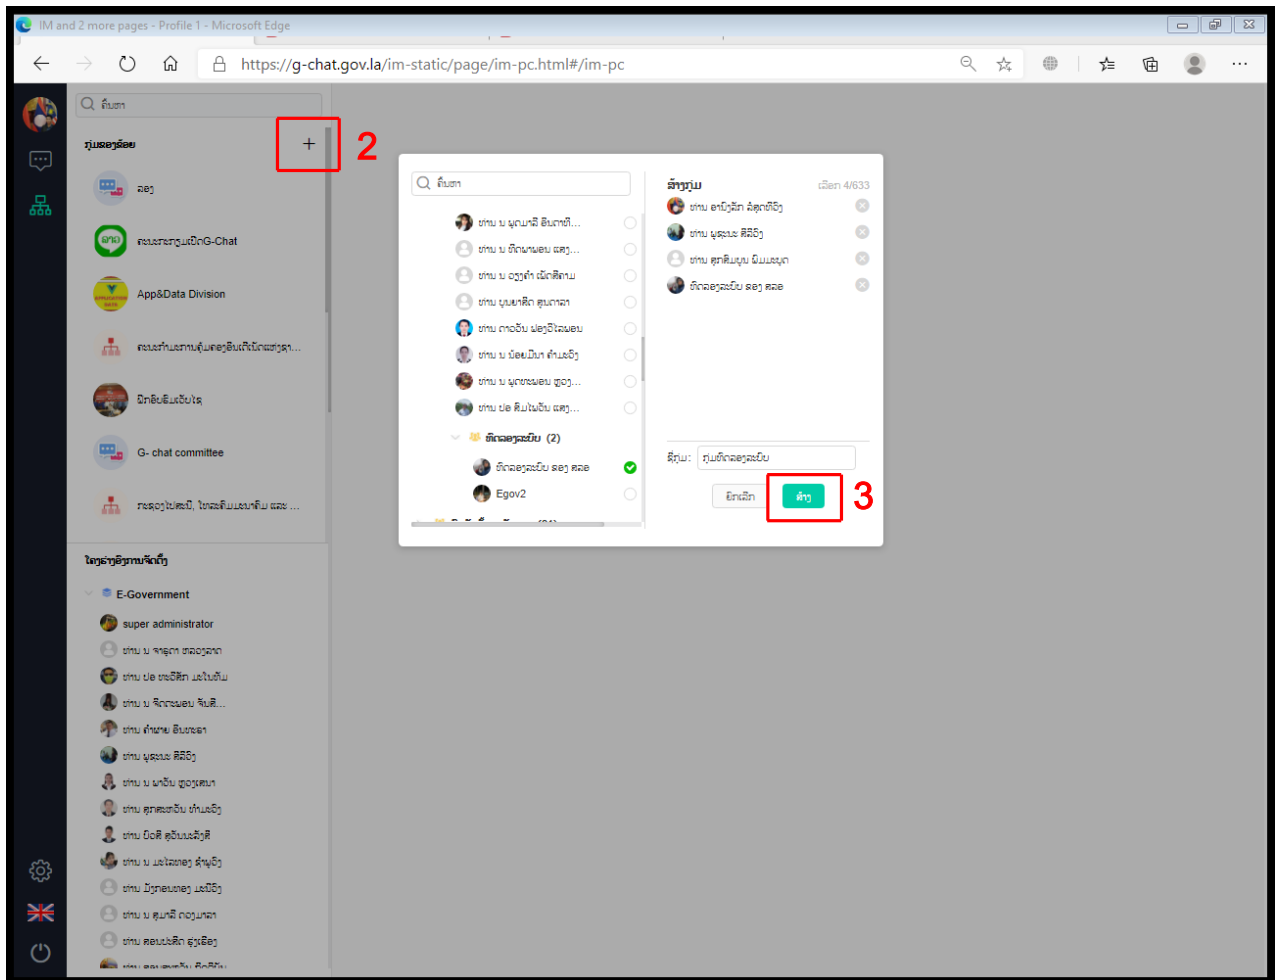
IM and 2 more pages - Profile 1 - Microsoft Edge

https://g-chat.gov.la/im-static/page/im-pc.html#/im-pc

ຄົ້ນຫາ

ກຸ່ມຂອງຂ້ອຍ

+

2

ລອງ

ຄະນະກຸ່ມເປີດG-Chat

App&Data Division

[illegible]

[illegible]

G- chat committee

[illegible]

ໂຄງຮ່າງອົງການຈັດຕັ້ງ

E-Government

super administrator

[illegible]

ຄົ້ນຫາ

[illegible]

ທົດລອງລະບົບ (2)

ທົດລອງລະບົບ ຂອງ ສລອ

Egov2

ສ້າງກຸ່ມ

ເລືອກ 4/633

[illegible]

ທົດລອງລະບົບ ຂອງ ສລອ

ຊື່ກຸ່ມ:

ກຸ່ມທົດລອງລະບົບ

ຍົກເລີກ

ສ້າງ

3